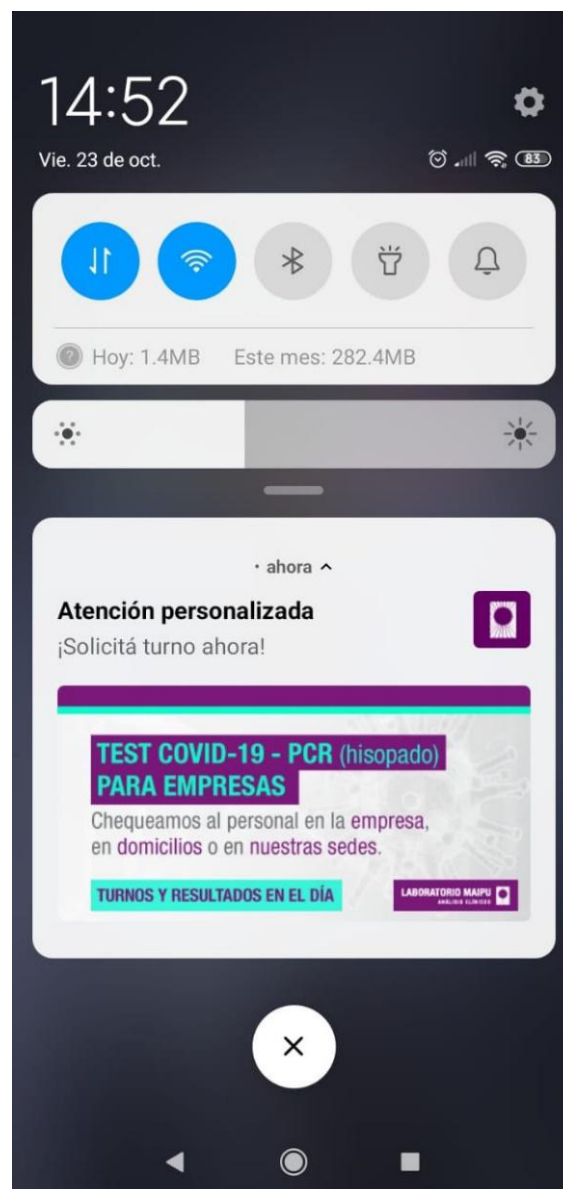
14:52

Vie. 23 de oct.

83

Hoy: 1.4MB Este mes: 282.4MB

· ahora ^

Atención personalizada

¡Solicitá turno ahora!

TEST COVID-19 - PCR (hisopado) PARA EMPRESAS

Chequeamos al personal en la empresa, en domicilios o en nuestras sedes.

TURNOS Y RESULTADOS EN EL DÍA

LABORATORIO MAIPU ANÁLISIS CLÍNICOS

×